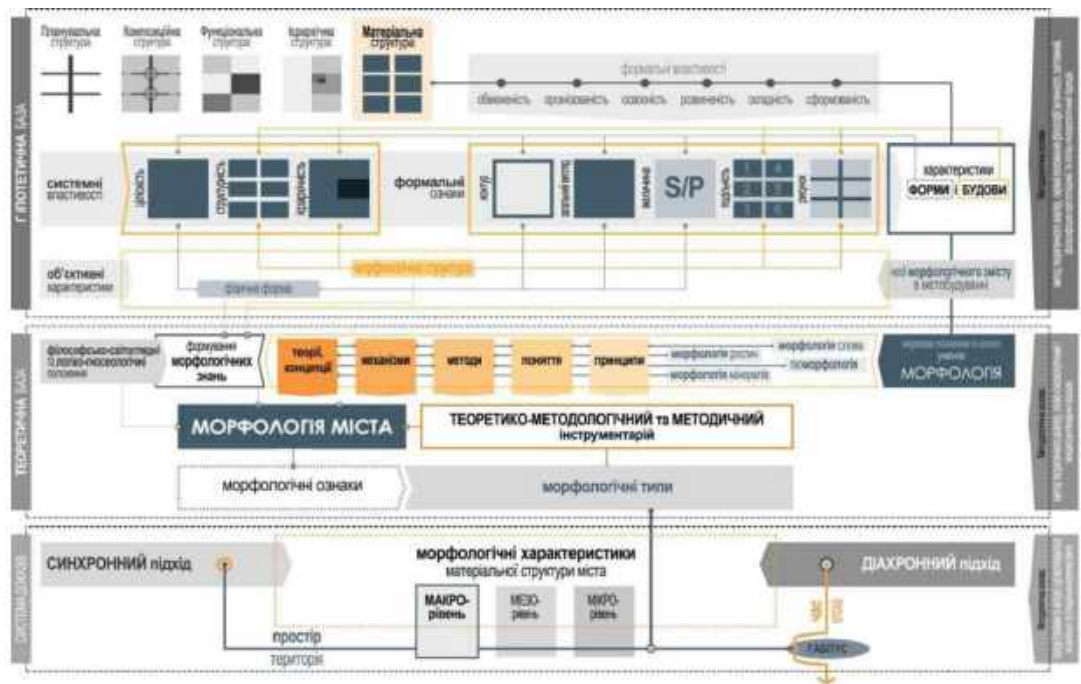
Г. ПОТЕТИЧНА БАЗА

Планувальна структура
Композиційна структура
Функціональна структура
Ієрархічна структура
Матеріальна структура

формальні властивості
обмеженість
організованість
освоєність
розвиненість
складність
сформованість

системні властивості
цілісність
структурність
ієрархічність

формальні ознаки
контур
заповненість
величина
S/P
подільність
рисунок

характеристики
ФОРМИ і БУДОВИ

об'єктивні характеристики
морфологічна структура
фізична форма
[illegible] морфологічного змісту в містобудуванні

ТЕОРЕТИЧНА БАЗА

філософсько-світоглядні та гносеологічні положення
формування морфологічних знань
теорії, концепції
механізми
методи
поняття
принципи
морфологія рослин
морфологія слова
морфологія мінералів
геоморфологія
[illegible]
МОРФОЛОГІЯ

МОРФОЛОГІЯ МІСТА
ТЕОРЕТИКО-МЕТОДОЛОГІЧНИЙ та МЕТОДИЧНИЙ інструментарій
морфологічні ознаки
морфологічні типи

СИНХРОННИЙ підхід
морфологічні характеристики матеріальної структури міста
ДІАХРОННИЙ підхід
МАКРО-рівень
МЕЗО-рівень
МІКРО-рівень
простір
територія
ГАБІТУС
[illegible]